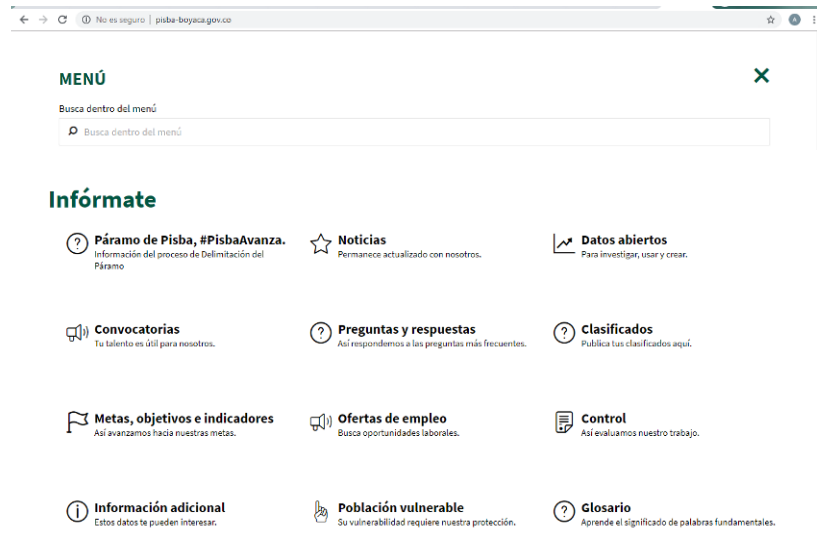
No es seguro | pisba-boyaca.gov.co

MENÚ

Busca dentro del menú

Busca dentro del menú

Infórmate

Páramo de Pisba, #PisbaAvanza.
Información del proceso de Delimitación del Páramo

Noticias
Permanece actualizado con nosotros.

Datos abiertos
Para investigar, usar y crear.

Convocatorias
Tu talento es útil para nosotros.

Preguntas y respuestas
Así respondemos a las preguntas más frecuentes.

Clasificados
Publica tus clasificados aquí.

Metas, objetivos e indicadores
Así avanzamos hacia nuestras metas.

Ofertas de empleo
Busca oportunidades laborales.

Control
Así evaluamos nuestro trabajo.

Información adicional
Estos datos te pueden interesar.

Población vulnerable
Su vulnerabilidad requiere nuestra protección.

Glosario
Aprende el significado de palabras fundamentales.